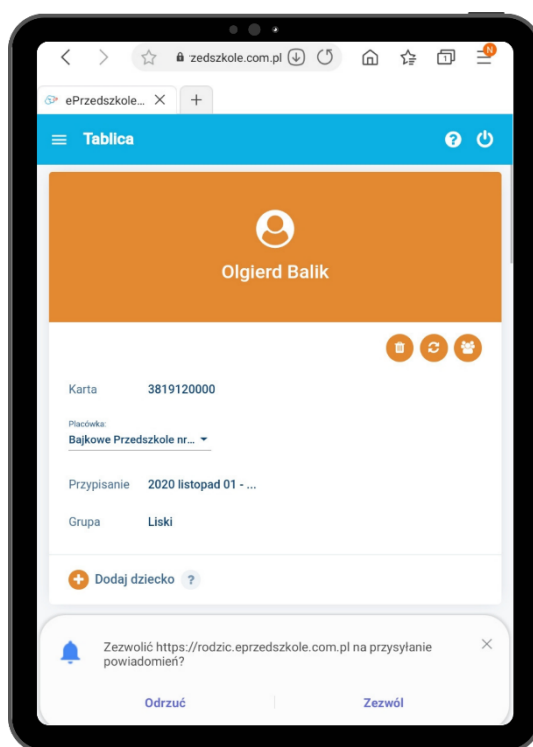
zedszkole.com.pl

ePrzedszkole...

Tablica

Olgierd Balik

Karta 3819120000

Placówka:
Bajkowe Przedszkole nr...

Przypisanie 2020 listopad 01 - ...

Grupa Liski

Dodaj dziecko ?

Zezwolić https://rodzic.eprzedszkole.com.pl na przysyłanie powiadomień?

Odrzuć

Zezwól